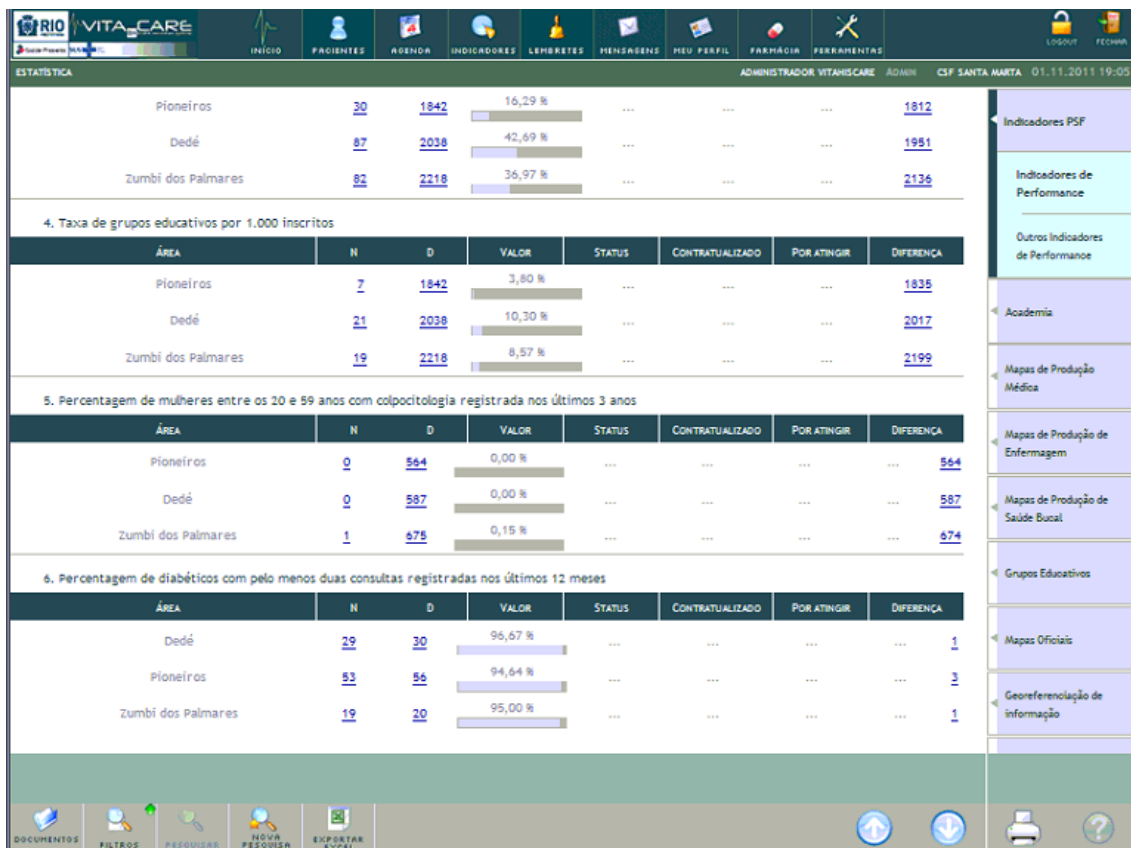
RIO VITACARE

INÍCIO PACIENTES AGENDA INDICADORES LEMBRETES MENSAGENS MEU PERFIL FARMÁCIA FERRAMENTAS LOGOUT FECHAR

ESTATÍSTICA ADMINISTRADOR VITAHISCARE ADMIN CSF SANTA MARTA 01.11.2011 19:05

| Pioneiros | 30 | 1842 | 16,29 % | ... | ... | ... | 1812 |
|---|---|---|---|---|---|---|---|
| Dedé | 87 | 2038 | 42,69 % | ... | ... | ... | 1951 |
| Zumbi dos Palmares | 82 | 2218 | 36,97 % | ... | ... | ... | 2136 |

4. Taxa de grupos educativos por 1.000 inscritos

| Área | N | D | Valor | Status | Contratualizado | Por atingir | Diferença |
|---|---|---|---|---|---|---|---|
| Pioneiros | 7 | 1842 | 3,80 % | ... | ... | ... | 1835 |
| Dedé | 21 | 2038 | 10,30 % | ... | ... | ... | 2017 |
| Zumbi dos Palmares | 19 | 2218 | 8,57 % | ... | ... | ... | 2199 |

5. Percentagem de mulheres entre os 20 e 59 anos com colpocitologia registrada nos últimos 3 anos

| Área | N | D | Valor | Status | Contratualizado | Por atingir | Diferença |
|---|---|---|---|---|---|---|---|
| Pioneiros | 0 | 564 | 0,00 % | ... | ... | ... | ... 564 |
| Dedé | 0 | 587 | 0,00 % | ... | ... | ... | ... 587 |
| Zumbi dos Palmares | 1 | 675 | 0,15 % | ... | ... | ... | ... 674 |

6. Percentagem de diabéticos com pelo menos duas consultas registradas nos últimos 12 meses

| Área | N | D | Valor | Status | Contratualizado | Por atingir | Diferença |
|---|---|---|---|---|---|---|---|
| Dedé | 29 | 30 | 96,67 % | ... | ... | ... | ... 1 |
| Pioneiros | 53 | 56 | 94,64 % | ... | ... | ... | ... 3 |
| Zumbi dos Palmares | 19 | 20 | 95,00 % | ... | ... | ... | ... 1 |

Indicadores PSF
Indicadores de Performance
Outros Indicadores de Performance
Academia
Mapas de Produção Médica
Mapas de Produção de Enfermagem
Mapas de Produção de Saúde Bucal
Grupos Educativos
Mapas Oficiais
Georeferenciação de informação

DOCUMENTOS FILTROS PESQUISAR NOVA PESQUISA EXPORTAR EXCEL